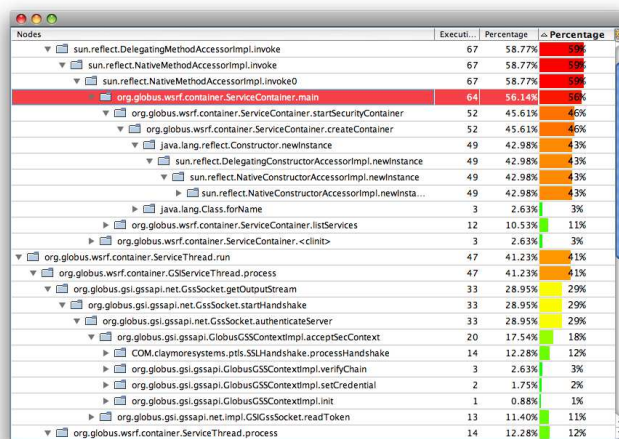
| Nodes | Executi... | Percentage | Percentage |
|---|---|---|---|
| sun.reflect.DelegatingMethodAccessorImpl.invoke | 67 | 58.77% | 59% |
| sun.reflect.NativeMethodAccessorImpl.invoke | 67 | 58.77% | 59% |
| sun.reflect.NativeMethodAccessorImpl.invoke0 | 67 | 58.77% | 59% |
| org.globus.wsrf.container.ServiceContainer.main | 64 | 56.14% | 56% |
| org.globus.wsrf.container.ServiceContainer.startSecurityContainer | 52 | 45.61% | 46% |
| org.globus.wsrf.container.ServiceContainer.createContainer | 52 | 45.61% | 46% |
| java.lang.reflect.Constructor.newInstance | 49 | 42.98% | 43% |
| sun.reflect.DelegatingConstructorAccessorImpl.newInstance | 49 | 42.98% | 43% |
| sun.reflect.NativeConstructorAccessorImpl.newInstance | 49 | 42.98% | 43% |
| sun.reflect.NativeConstructorAccessorImpl.newInsta... | 49 | 42.98% | 43% |
| java.lang.Class.forName | 3 | 2.63% | 3% |
| org.globus.wsrf.container.ServiceContainer.listServices | 12 | 10.53% | 11% |
| org.globus.wsrf.container.ServiceContainer.<clinit> | 3 | 2.63% | 3% |
| org.globus.wsrf.container.ServiceThread.run | 47 | 41.23% | 41% |
| org.globus.wsrf.container.GSIServiceThread.process | 47 | 41.23% | 41% |
| org.globus.gsi.gssapi.net.GssSocket.getOutputStream | 33 | 28.95% | 29% |
| org.globus.gsi.gssapi.net.GssSocket.startHandshake | 33 | 28.95% | 29% |
| org.globus.gsi.gssapi.net.GssSocket.authenticateServer | 33 | 28.95% | 29% |
| org.globus.gsi.gssapi.GlobusGSSContextImpl.acceptSecContext | 20 | 17.54% | 18% |
| COM.claymoresystems.ptls.SSLHandshake.processHandshake | 14 | 12.28% | 12% |
| org.globus.gsi.gssapi.GlobusGSSContextImpl.verifyChain | 3 | 2.63% | 3% |
| org.globus.gsi.gssapi.GlobusGSSContextImpl.setCredential | 2 | 1.75% | 2% |
| org.globus.gsi.gssapi.GlobusGSSContextImpl.init | 1 | 0.88% | 1% |
| org.globus.gsi.gssapi.net.impl.GSIGssSocket.readToken | 13 | 11.40% | 11% |
| org.globus.wsrf.container.ServiceThread.process | 14 | 12.28% | 12% |